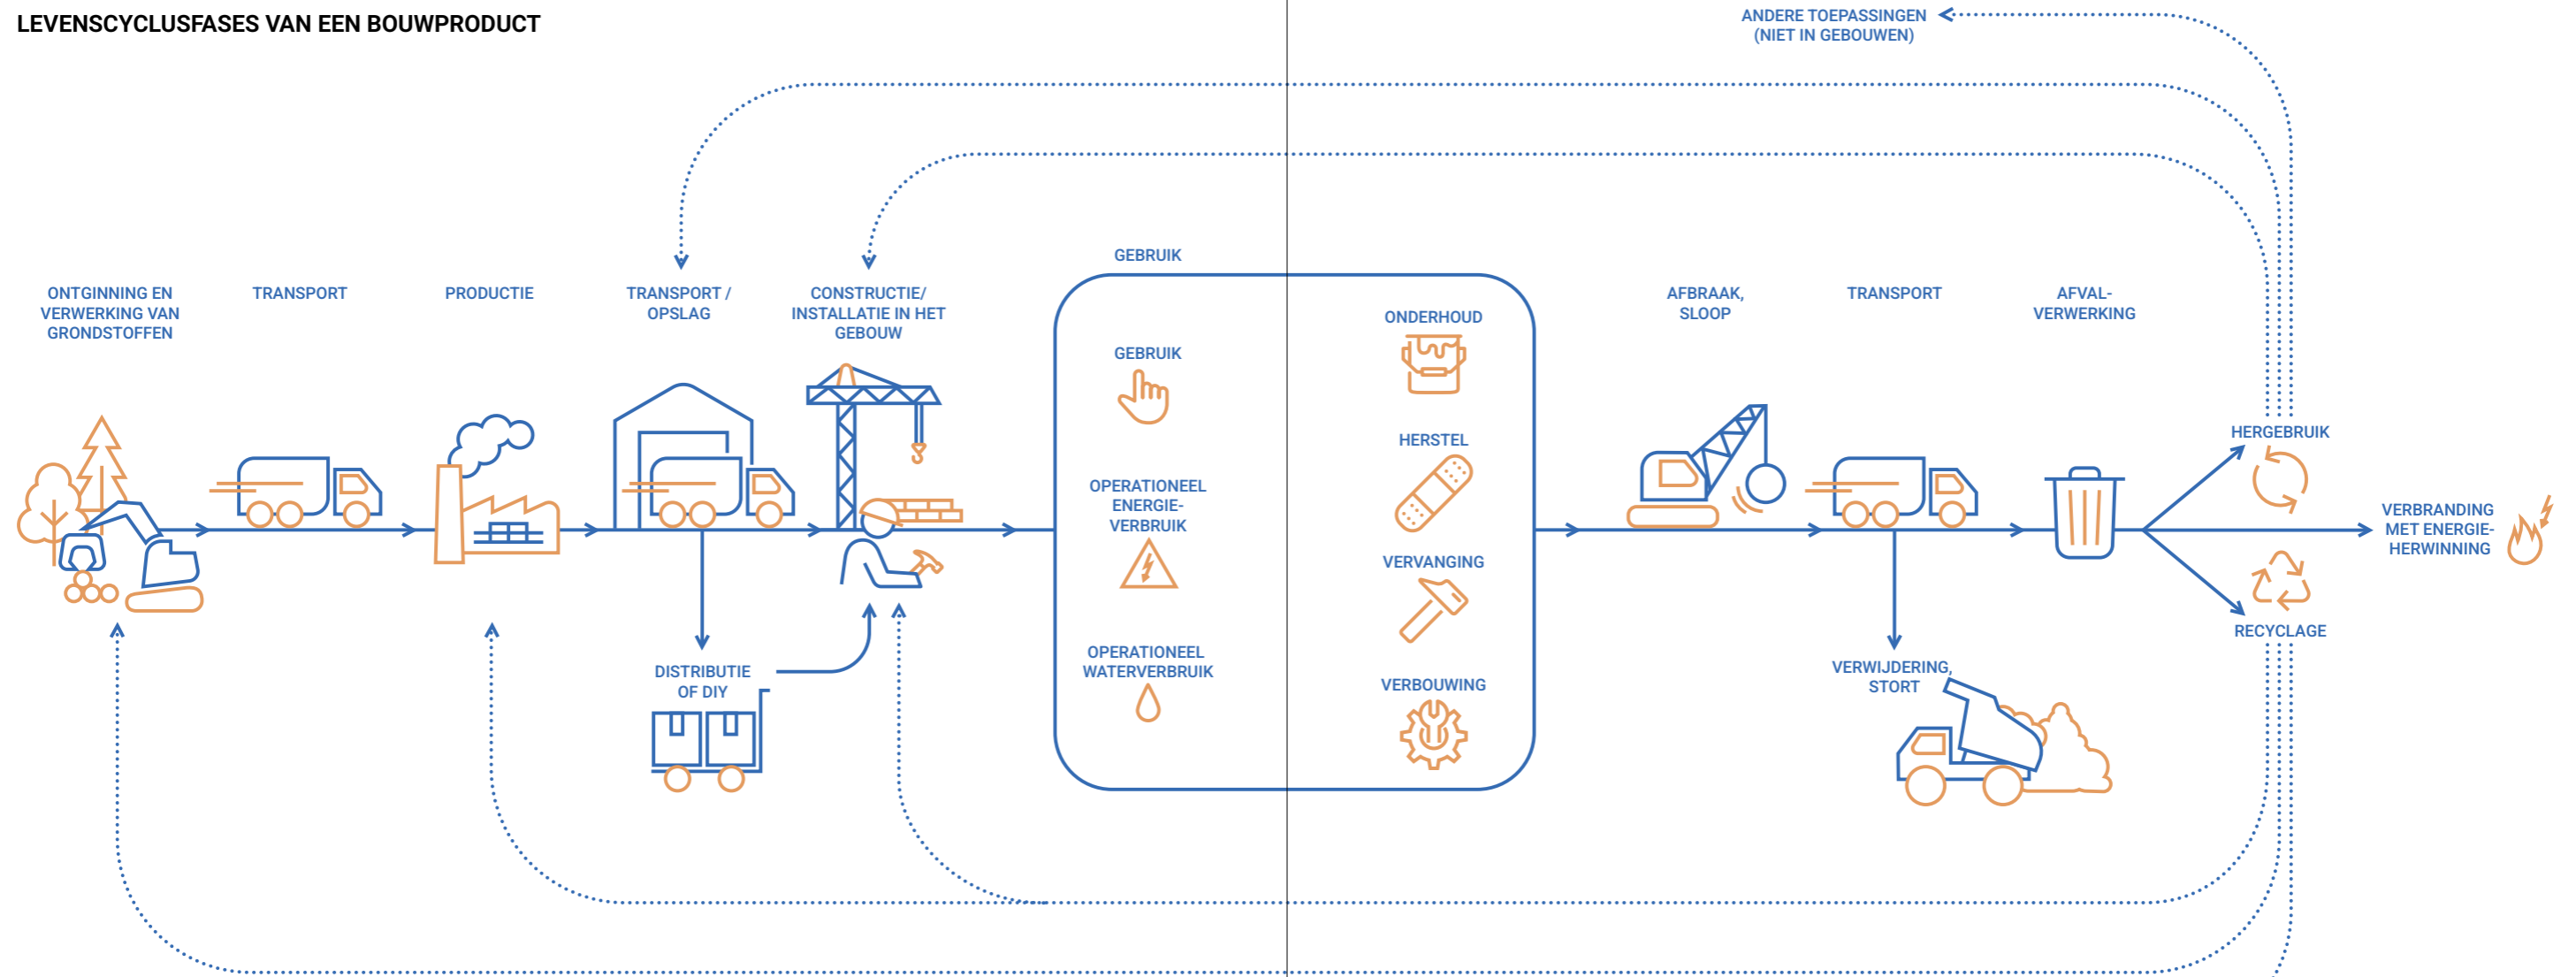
LEVENSCYCLUSFASES VAN EEN BOUWPRODUCT

ANDERE TOEPASSINGEN (NIET IN GEBOUWEN)

ONTGINNING EN VERWERKING VAN GRONDSTOFFEN

TRANSPORT

PRODUCTIE

TRANSPORT / OPSLAG

CONSTRUCTIE/ INSTALLATIE IN HET GEBOUW

DISTRIBUTIE OF DIY

GEBRUIK

GEBRUIK

OPERATIONEEL ENERGIE-VERBRUIK

OPERATIONEEL WATERVERBRUIK

ONDERHOUD

HERSTEL

VERVANGING

VERBOUWING

AFBRAAK, SLOOP

TRANSPORT

AFVAL-VERWERKING

VERWIJDERING, STORT

HERGEBRUIK

RECYCLAGE

VERBRANDING MET ENERGIE-HERWINNING